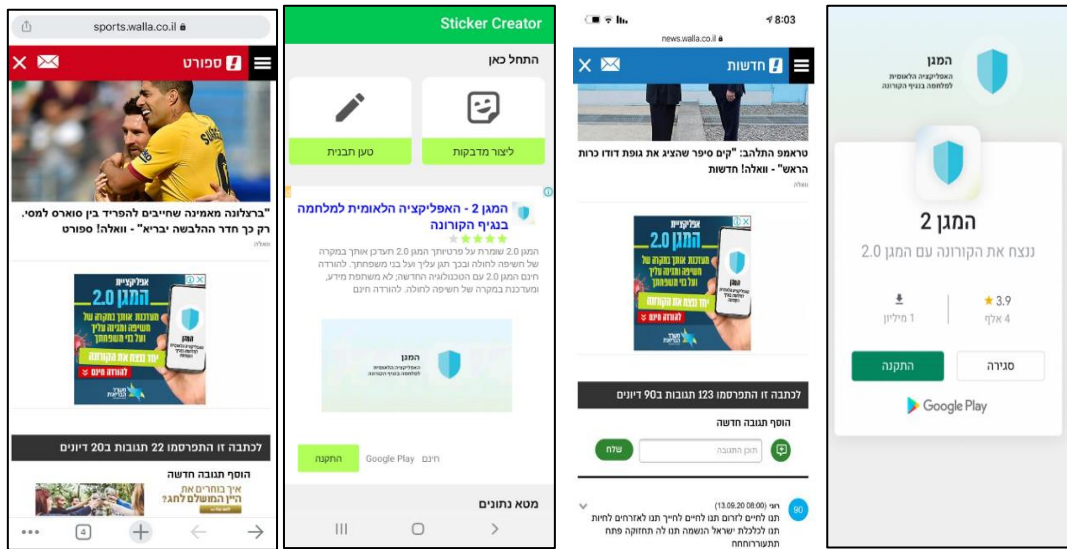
sports.walla.co.il

ספורט

"ברצלונה מאמינה שחייבים להפריד בין סוארס למסי. רק כך חדר ההלבשה יבריא" - וואלה! ספורט

וואלה

אפליקציית
המגן 2.0
מעדכנת אותך במקרה של חשיפה ומגינה עליך ועל בני משפחתך
המגן
יחד נצנח את הקורונה
להורדה חינם
משרד הבריאות

לכתבה זו התפרסמו 22 תגובות ב20 דיונים

הוסף תגובה חדשה

איך בוחרים את היין המושלם לחג?

4

Sticker Creator

התחל כאן

טען תבנית

ליצור מדבקות

המגן 2 - האפליקציה הלאומית למלחמה בנגיף הקורונה

המגן 2.0 שומרת על פרטיותך המגן 2.0 יעדכן אותך במקרה של חשיפה לחולה ובכך תגן עליך ועל בני משפחתך. להורדה חינם המגן 2.0 עם הטכנולוגיות החדשות; לא משתפת מידע, ומעדכנת במקרה של חשיפה לחולה. להורדה חינם

המגן
האפליקציה הלאומית למלחמה בנגיף הקורונה

התקנה Google Play חינם

מטא נתונים

8:03

news.walla.co.il

חדשות

טראמפ התלהב: "קים סיפר שהציג את גופת דודו כרות הראש" - וואלה! חדשות

וואלה

אפליקציית
המגן 2.0
מעדכנת אותך במקרה של חשיפה ומגינה עליך ועל בני משפחתך
המגן
יחד נצנח את הקורונה
להורדה חינם
משרד הבריאות

לכתבה זו התפרסמו 123 תגובות ב90 דיונים

הוסף תגובה חדשה

תוכן התגובה

שלח

90

רועי (13.09.20 08:00)
תנו לחיים לזרום תנו לחייםי לחייך תנו לאזרחים לחיות תנו לכלכלת ישראל הנשמה תנו לה תחזוקה פתח התעוררותחח

המגן
האפליקציה הלאומית למלחמה בנגיף הקורונה

המגן 2

ננצח את הקורונה עם המגן 2.0

3.9 ★
4 אלף

1 מיליון

סגירה

התקנה

Google Play